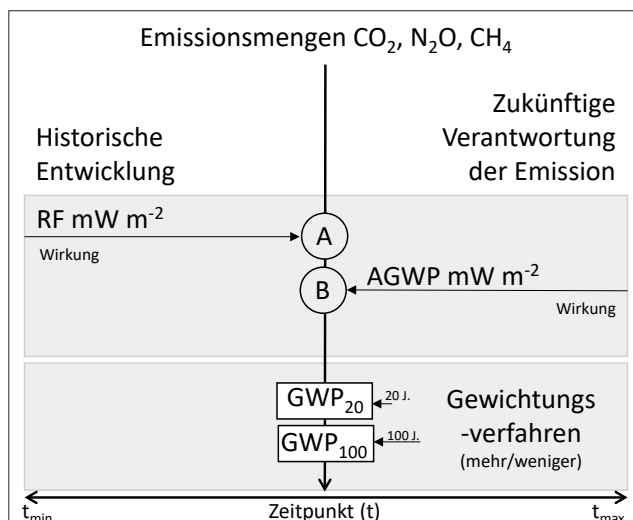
Emissionsmengen $CO_2$, $N_2O$, $CH_4$

Historische Entwicklung

Zukünftige Verantwortung der Emission

RF mW $m^{-2}$

Wirkung

A

B

AGWP mW $m^{-2}$

Wirkung

$GWP_{20}$

20 J.

$GWP_{100}$

100 J.

Gewichtungs -verfahren (mehr/weniger)

$t_{min}$

Zeitpunkt (t)

$t_{max}$